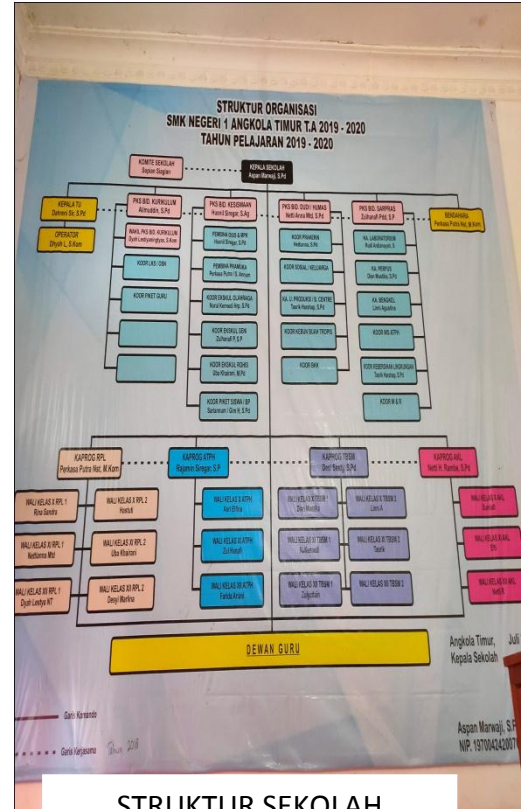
STRUKTUR ORGANISASI
SMK NEGERI 1 ANGKOLA TIMUR T.A 2019 - 2020
TAHUN PELAJARAN 2019 - 2020

KOMITE SEKOLAH
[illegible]

KEPALA SEKOLAH
Aspan Marwaji, S.Pd

KEPALA TU
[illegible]

OPERATOR
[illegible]

PKS BID. KURIKULUM
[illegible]

WAKIL PKS BID. KURIKULUM
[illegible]

KOOR LKS / OSN

KOOR PIKET GURU

PKS BID. KESISWAAN
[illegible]

PEMBINA OSIS & MPK
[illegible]

PEMBINA PRAMUKA
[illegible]

KOOR EKSKUL OLAHRAGA
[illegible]

KOOR EKSKUL SENI
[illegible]

KOOR EKSKUL ROHIS
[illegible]

KOOR PIKET SISWA / BP
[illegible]

PKS BID. DUDI / HUMAS
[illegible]

KOOR PRAKERIN
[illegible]

KOOR SOSIAL / KELUARGA

KA. U. PRODUKSI / B. CENTRE
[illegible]

KOOR KEBUN SLAW TROPIS

KOOR BKK

PKS BID. SARPRAS
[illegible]

KA. LABORATORIUM
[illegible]

KA. PERPUS
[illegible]

KA. BENGKEL
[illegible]

KOOR MS ATPH

KOOR KEBERSIHAN LINGKUNGAN
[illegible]

KOOR M.B.R

BENDAHARA
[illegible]

KAPROG RPL
Perkasa Putra Nst, M.Kom

KAPROG ATPH
Rajamin Siregar, S.P

KAPROG TBSM
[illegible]

KAPROG AKL
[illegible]

WALI KELAS X RPL 1
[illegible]

WALI KELAS X RPL 2
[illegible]

WALI KELAS XI RPL 1
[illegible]

WALI KELAS XI RPL 2
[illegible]

WALI KELAS XII RPL 1
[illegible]

WALI KELAS XII RPL 2
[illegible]

WALI KELAS X ATPH
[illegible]

WALI KELAS XI ATPH
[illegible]

WALI KELAS XII ATPH
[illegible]

WALI KELAS X TBSM 1
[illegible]

WALI KELAS X TBSM 2
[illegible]

WALI KELAS XI TBSM 1
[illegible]

WALI KELAS XI TBSM 2
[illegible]

WALI KELAS XII TBSM 1
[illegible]

WALI KELAS XII TBSM 2

WALI KELAS X AKL
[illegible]

WALI KELAS XI AKL
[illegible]

WALI KELAS XII AKL
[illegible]

DEWAN GURU

Angkola Timur, Juli
Kepala Sekolah

Aspan Marwaji, S.P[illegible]
NIP. 1970042420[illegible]

Garis Komando
Garis Kerjasama

STRUKTUR SEKOLAH